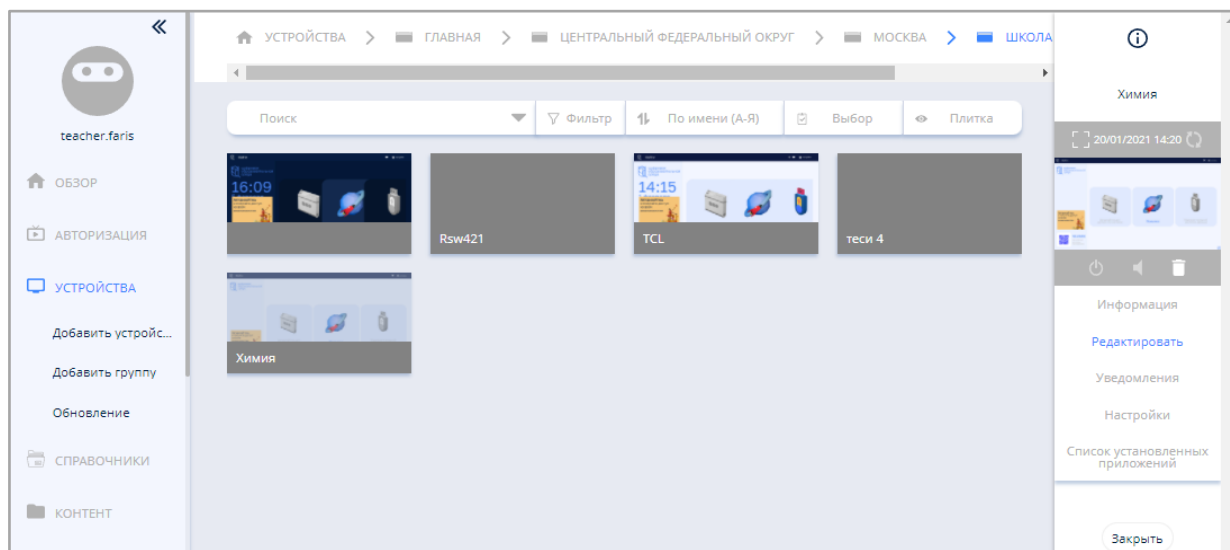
«

teacher.faris

ОБЗОР

АВТОРИЗАЦИЯ

УСТРОЙСТВА

Добавить устройс...

Добавить группу

Обновление

СПРАВОЧНИКИ

КОНТЕНТ

УСТРОЙСТВА > ГЛАВНАЯ > ЦЕНТРАЛЬНЫЙ ФЕДЕРАЛЬНЫЙ ОКРУГ > МОСКВА > ШКОЛА

Поиск | Фильтр | По имени (А-Я) | Выбор | Плитка

16:09

Rsw421

14:15

TCL

теси 4

Химия

Химия

20/01/2021 14:20

Информация

Редактировать

Уведомления

Настройки

Список установленных приложений

Закрыть